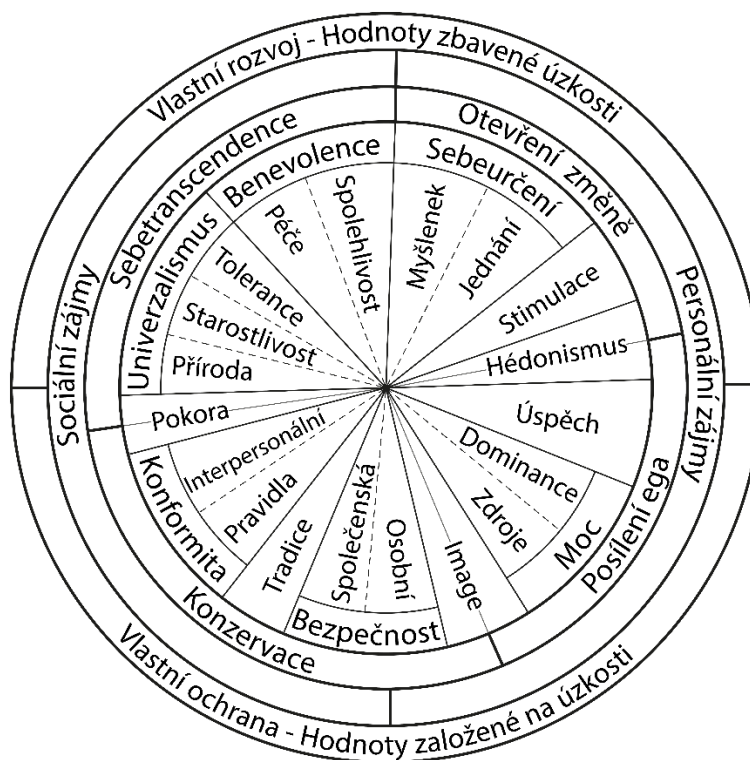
Vlastní rozvoj - Hodnoty zbavené úzkosti

Sebetranscendence

Otevření změně

Benevolence

Sebeurčení

Univerzalismus

Péče

Spolehlivost

Myšlenek

Jednání

Tolerance

Stimulace

Starostlivost

Příroda

Hédonismus

Sociální zájmy

Personální zájmy

Pokora

Úspěch

Interpersonální

Dominance

Konformita

Pravidla

Zdroje

Tradice

Společenská

Osobní

Image

Moc

Posílení ega

Bezpečnost

Konzervace

Vlastní ochrana - Hodnoty založené na úzkosti